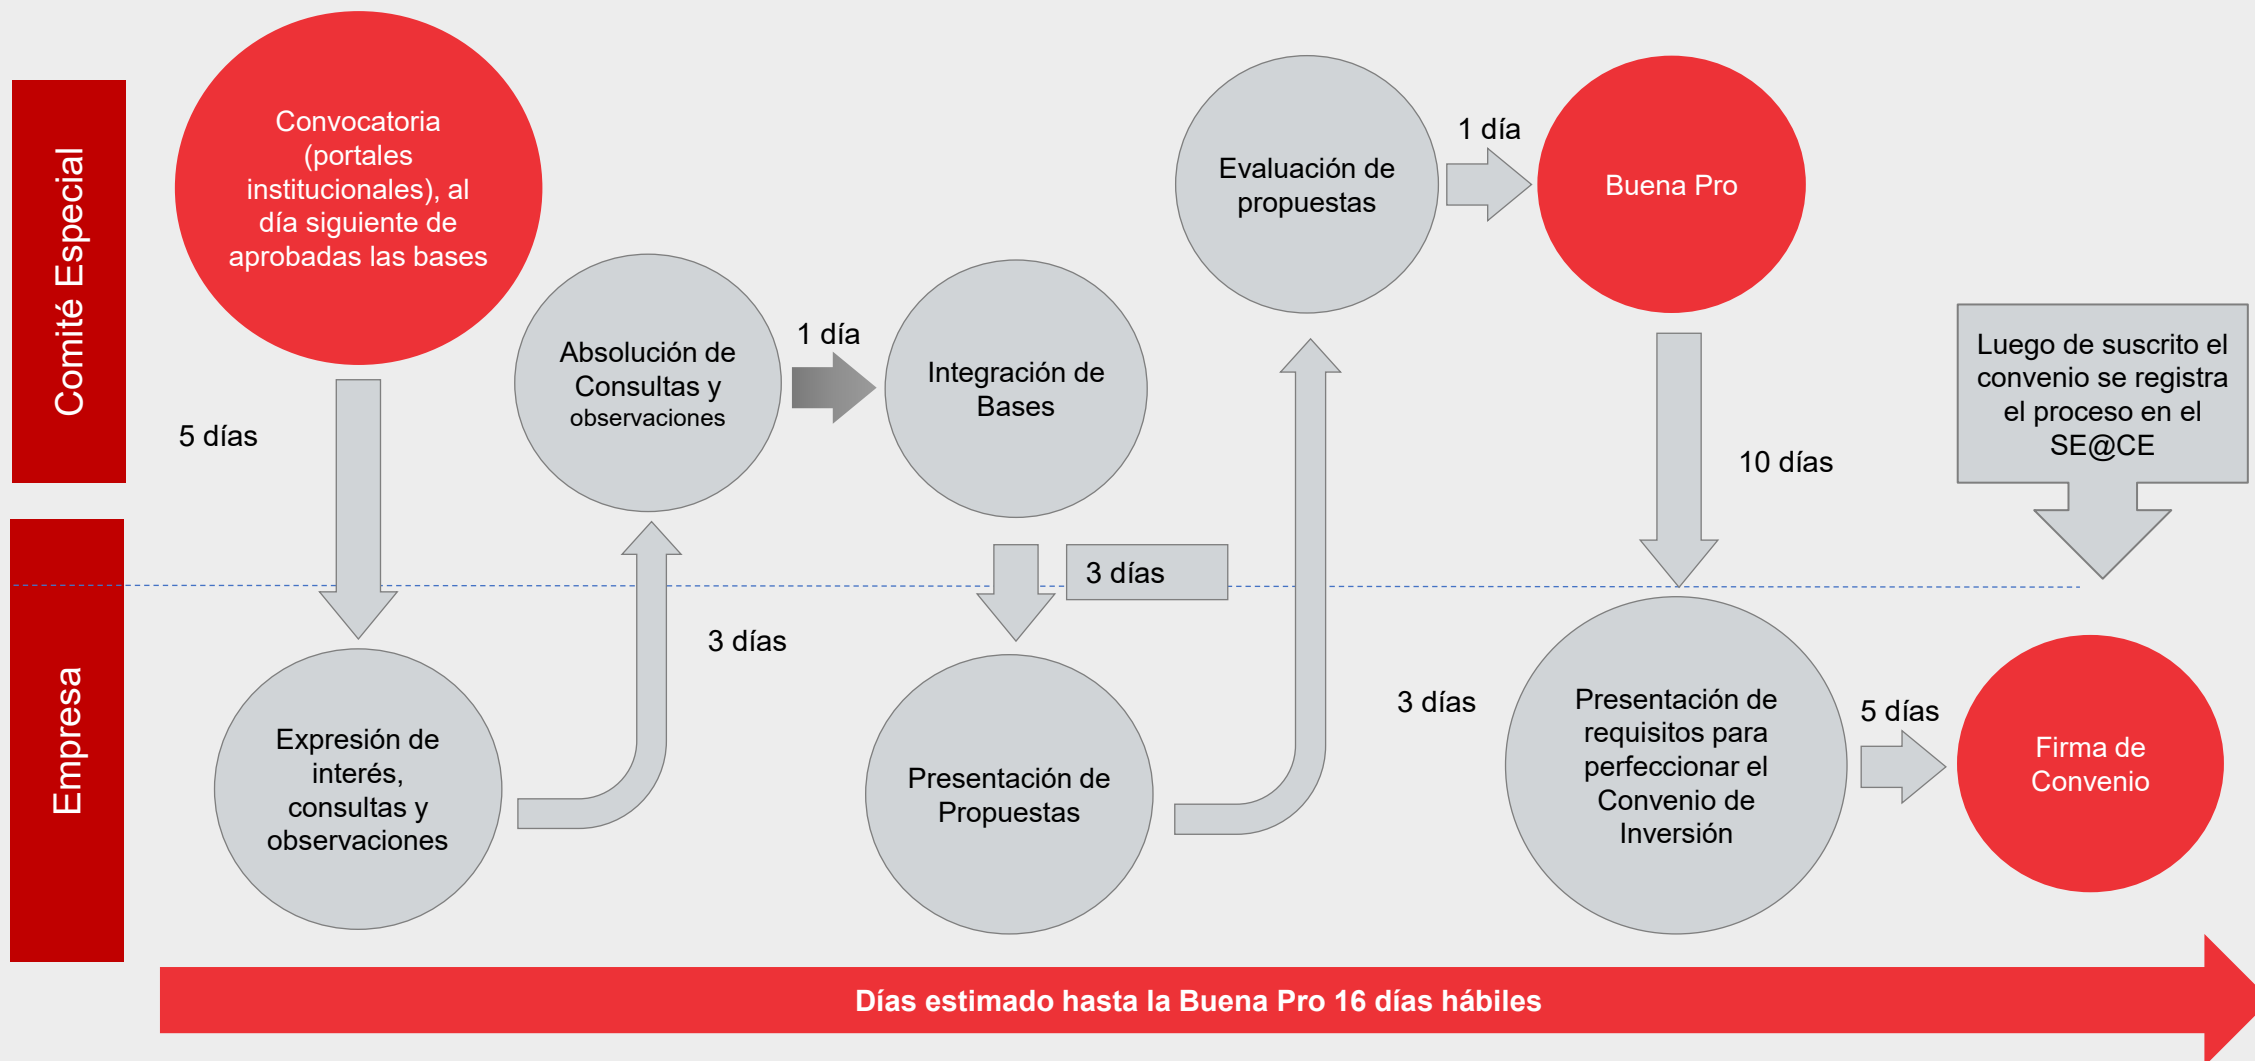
Comité Especial

Empresa

Convocatoria (portales institucionales), al día siguiente de aprobadas las bases

5 días

Expresión de interés, consultas y observaciones

3 días

Absolución de Consultas y observaciones

1 día

Integración de Bases

3 días

Presentación de Propuestas

Evaluación de propuestas

1 día

Buena Pro

10 días

Luego de suscrito el convenio se registra el proceso en el SE@CE

3 días

Presentación de requisitos para perfeccionar el Convenio de Inversión

5 días

Firma de Convenio

Días estimado hasta la Buena Pro 16 días hábiles